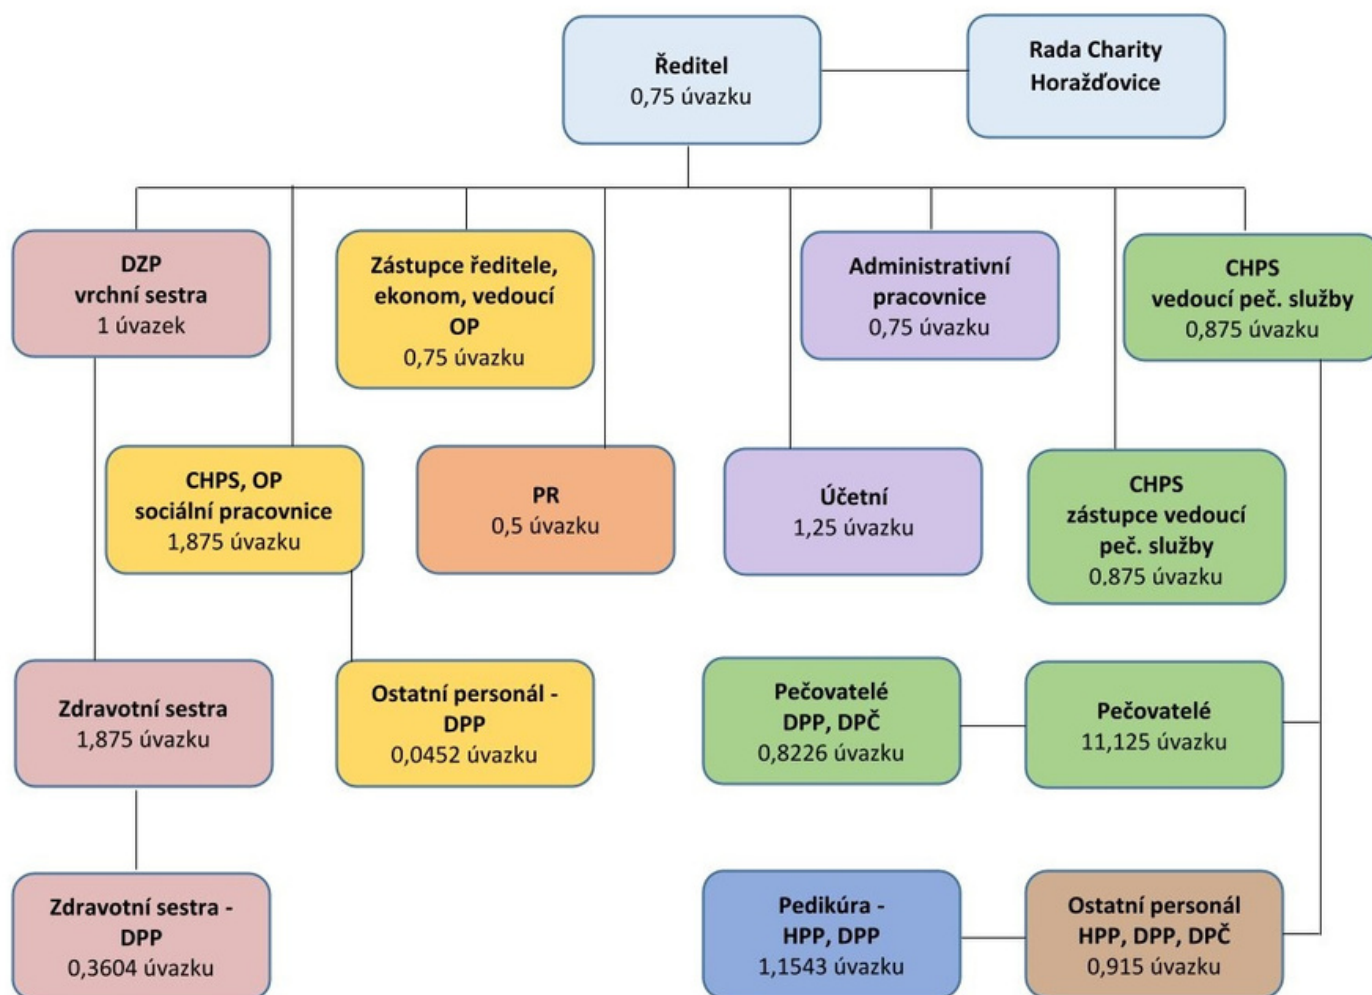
Ředitel
0,75 úvazku

Rada Charity
Horažďovice

DZP
vrchní sestra
1 úvazek

Zástupce ředitele,
ekonom, vedoucí
OP
0,75 úvazku

Administrativní
pracovnice
0,75 úvazku

CHPS
vedoucí peč. služby
0,875 úvazku

CHPS, OP
sociální pracovnice
1,875 úvazku

PR
0,5 úvazku

Účetní
1,25 úvazku

CHPS
zástupce vedoucí
peč. služby
0.875 úvazku

Zdravotní sestra
1,875 úvazku

Ostatní personál -
DPP
0,0452 úvazku

Pečovatelé
DPP, DPČ
0,8226 úvazku

Pečovatelé
11,125 úvazku

Zdravotní sestra -
DPP
0,3604 úvazku

Pedikúra -
HPP, DPP
1,1543 úvazku

Ostatní personál
HPP, DPP, DPČ
0,915 úvazku